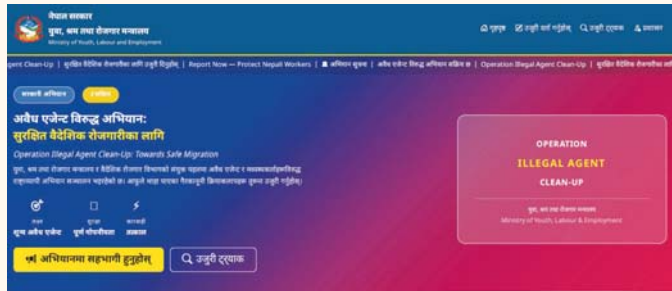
नेपाल सरकार
युवा, श्रम तथा रोजगार मन्त्रालय
Ministry of Youth, Labour and Employment

गृहपृष्ठ उजुरी दर्ता गर्नुहोस् उजुरी ट्र्याक प्रशासन

Agent Clean-Up | सुरक्षित वैदेशिक रोजगारीका लागि उजुरी दिनुहोस् | Report Now — Protect Nepali Workers | अभियान सूचना | अवैध एजेन्ट विरुद्ध अभियान सक्रिय छ | Operation Illegal Agent Clean-Up | सुरक्षित वैदेशिक रोजगारीका लागि

सरकारी अभियान सक्रिय

अवैध एजेन्ट विरुद्ध अभियान:
सुरक्षित वैदेशिक रोजगारीका लागि

Operation Illegal Agent Clean-Up: Towards Safe Migration

युवा, श्रम तथा रोजगार मन्त्रालय र वैदेशिक रोजगार विभागको संयुक्त पहलमा अवैध एजेन्ट र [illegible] राष्ट्रव्यापी अभियान सञ्चालन भइरहेको छ। आफूले थाहा पाएका गैरकानुनी क्रियाकलापहरू तुरुन्त उजुरी गर्नुहोस्।

लक्ष्य
शून्य अवैध एजेन्ट

सुरक्षा
पूर्ण गोपनीयता

कारबाही
तत्काल

अभियानमा सहभागी हुनुहोस्

उजुरी ट्र्याक

OPERATION
ILLEGAL AGENT
CLEAN-UP

युवा, श्रम तथा रोजगार मन्त्रालय
Ministry of Youth, Labour & Employment